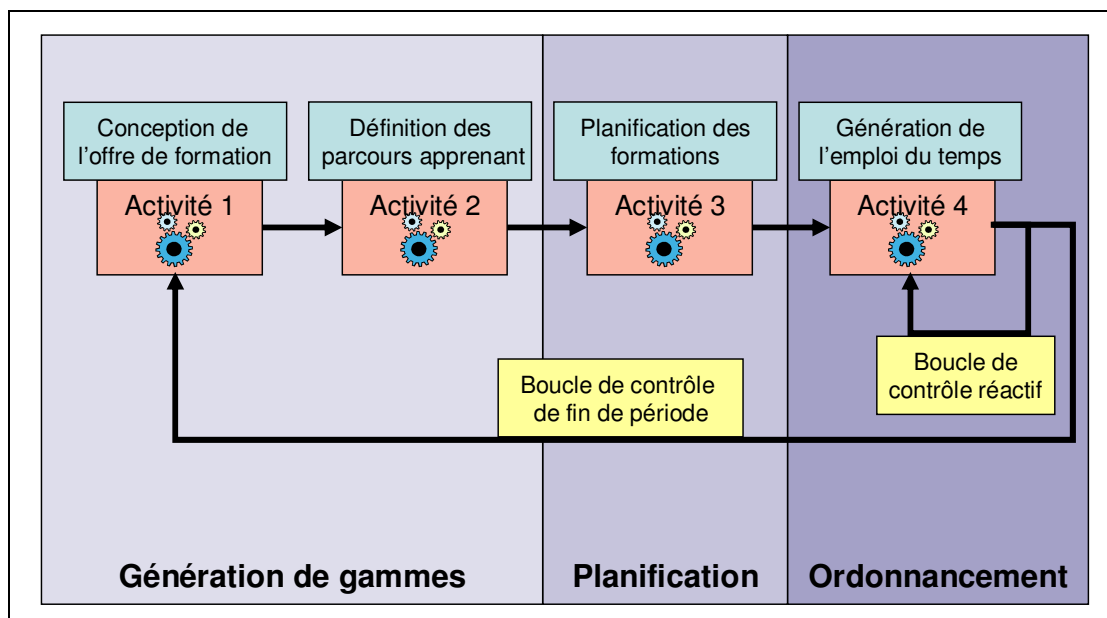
Conception de l'offre de formation

Activité 1

Définition des parcours apprenant

Activité 2

Planification des formations

Activité 3

Génération de l'emploi du temps

Activité 4

Boucle de contrôle de fin de période

Boucle de contrôle réactif

Génération de gammes

Planification

Ordonnancement